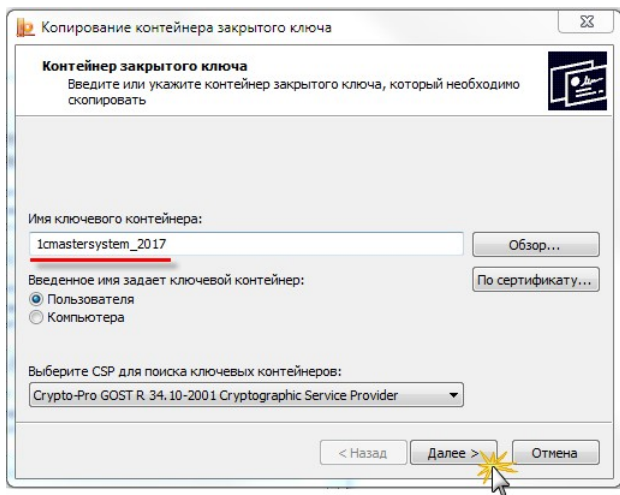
Копирование контейнера закрытого ключа

Контейнер закрытого ключа
Введите или укажите контейнер закрытого ключа, который необходимо скопировать

Имя ключевого контейнера:
1cmastersystem_2017
Обзор...
Введенное имя задает ключевой контейнер:
По сертификату...
Пользователя
Компьютера

Выберите CSP для поиска ключевых контейнеров:
Crypto-Pro GOST R 34.10-2001 Cryptographic Service Provider

< Назад
Далее >
Отмена